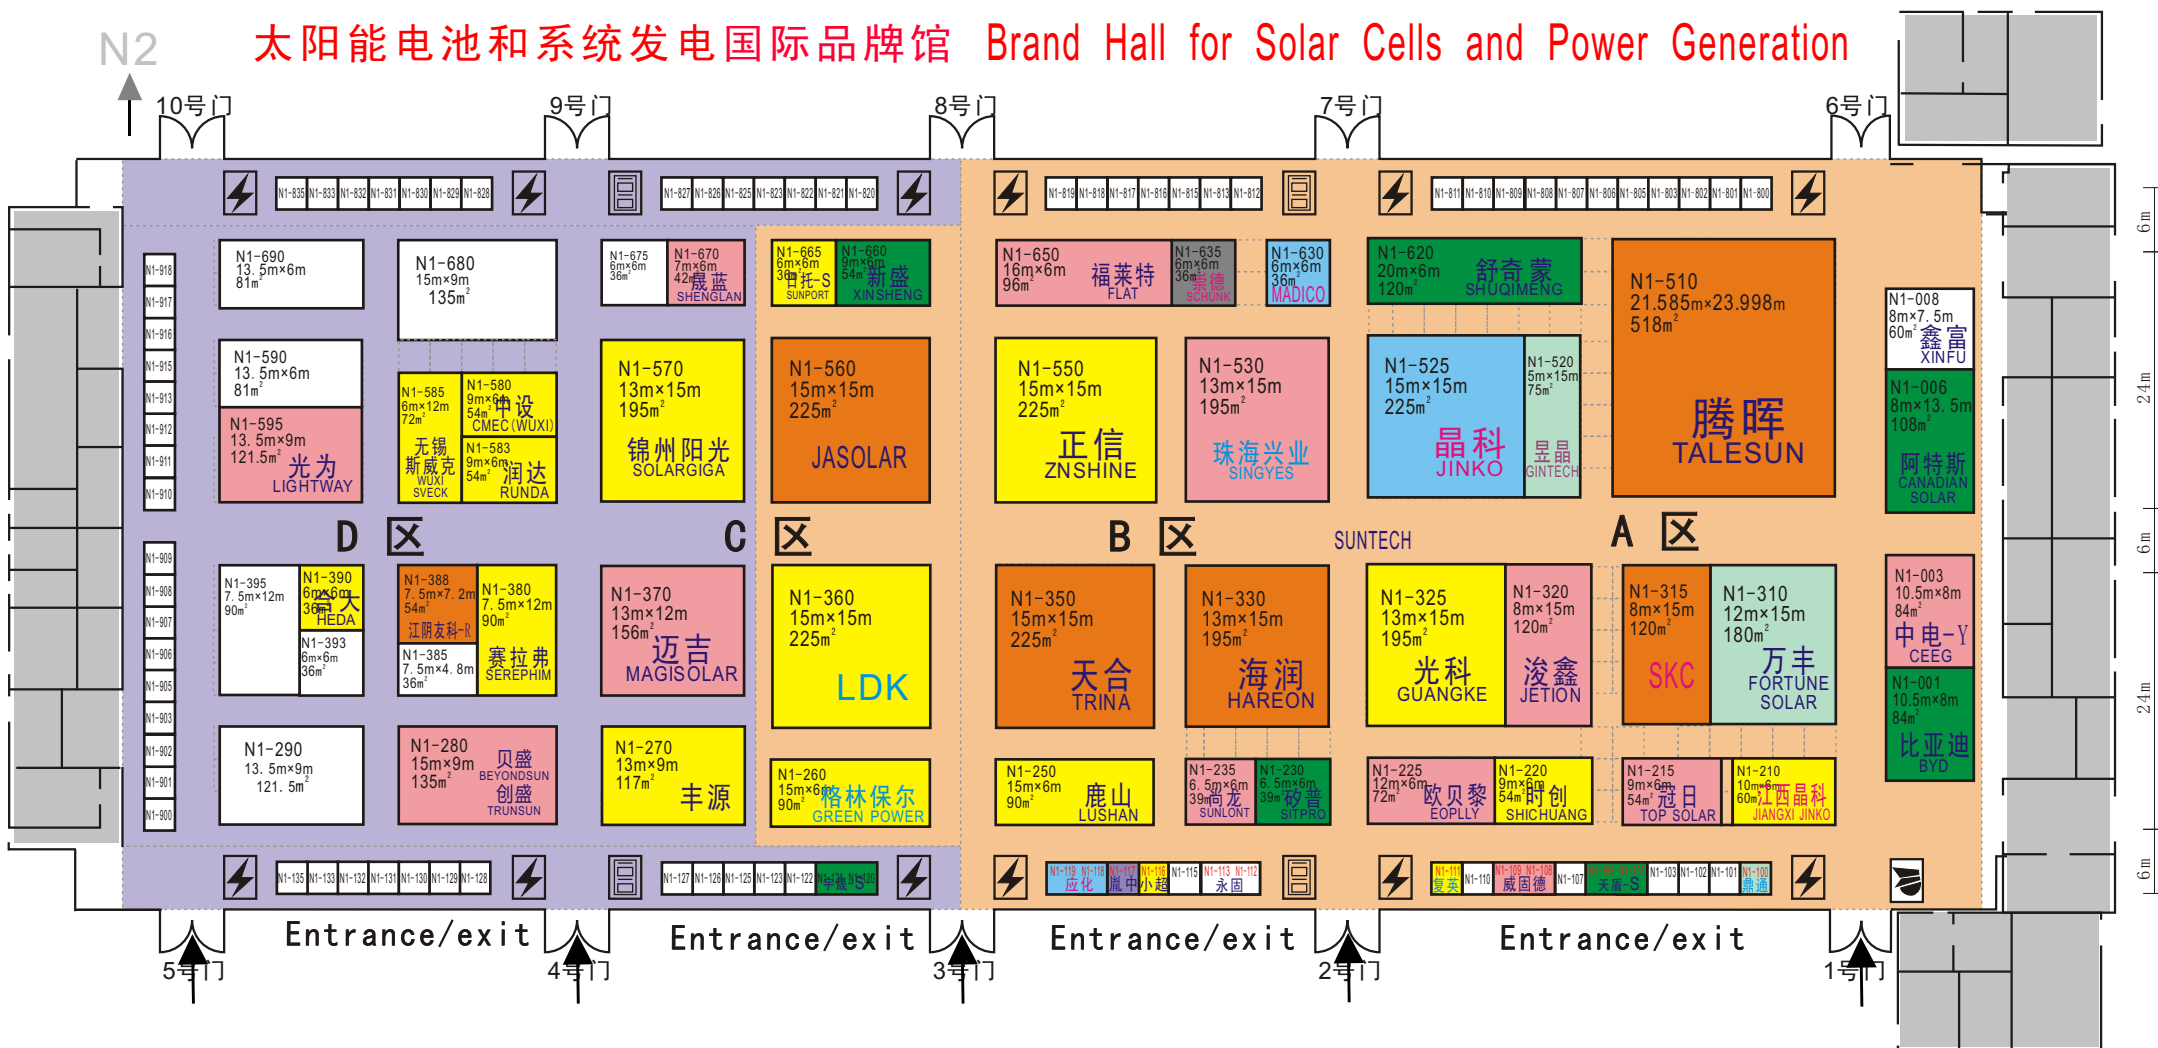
N2

太阳能电池和系统发电国际品牌馆 Brand Hall for Solar Cells and Power Generation

10号门 9号门 8号门 7号门 6号门

N1-835 N1-833 N1-832 N1-831 N1-830 N1-829 N1-828
N1-827 N1-826 N1-825 N1-823 N1-822 N1-821 N1-820
N1-819 N1-818 N1-817 N1-816 N1-815 N1-813 N1-812
N1-811 N1-810 N1-809 N1-808 N1-807 N1-806 N1-805 N1-803 N1-802 N1-801 N1-800

N1-918 N1-917 N1-916 N1-915 N1-913 N1-912 N1-911 N1-910
N1-909 N1-908 N1-907 N1-906 N1-905 N1-903 N1-902 N1-901 N1-900

N1-690 13.5m×6m 81m²
N1-680 15m×9m 135m²
N1-675 6m×6m 36m²
N1-670 7m×6m 42m² 晟蓝 SHENGLAN
N1-665 6m×6m 36m² 日托-S SUNPORT
N1-660 9m×6m 54m² 新盛 XIN SHENG
N1-650 16m×6m 96m² 福莱特 FLAT
N1-635 6m×6m 36m² 赛德 SCHUNK
N1-630 6m×6m 36m² MADICO
N1-620 20m×6m 120m² 舒奇蒙 SHUQIMENG
N1-510 21.585m×23.998m 518m² 腾晖 TALESUN
N1-008 8m×7.5m 60m² 鑫富 XINFU
N1-006 8m×13.5m 108m² 阿特斯 CANADIAN SOLAR

N1-590 13.5m×6m 81m²
N1-595 13.5m×9m 121.5m² 光为 LIGHTWAY
N1-585 6m×12m 72m² 无锡斯威克 WUXI SVECK
N1-580 9m×6m 54m² 中设 CMEC (WUXI)
N1-583 9m×6m 54m² 润达 RUNDA
N1-570 13m×15m 195m² 锦州阳光 SOLARGIGA
N1-560 15m×15m 225m² JASOLAR
N1-550 15m×15m 225m² 正信 ZNSHINE
N1-530 13m×15m 195m² 珠海兴业 SINGYES
N1-525 15m×15m 225m² 晶科 JINKO
N1-520 5m×15m 75m² 昱晶 GINTECH

D 区 C 区 B 区 SUNTECH A 区

N1-395 7.5m×12m 90m²
N1-390 6m×6m 36m² 台大 HEDA
N1-393 6m×6m 36m²
N1-388 7.5m×7.2m 54m² 江阴友科-R
N1-385 7.5m×4.8m 36m²
N1-380 7.5m×12m 90m² 赛拉弗 SERAPHIM
N1-370 13m×12m 156m² 迈吉 MAGISOLAR
N1-360 15m×15m 225m² LDK
N1-350 15m×15m 225m² 天合 TRINA
N1-330 13m×15m 195m² 海润 HAREON
N1-325 13m×15m 195m² 光科 GUANGKE
N1-320 8m×15m 120m² 浚鑫 JETION
N1-315 8m×15m 120m² SKC
N1-310 12m×15m 180m² 万丰 FORTUNE SOLAR
N1-003 10.5m×8m 84m² 中电-Y CEEG
N1-001 10.5m×8m 84m² 比亚迪 BYD

N1-290 13.5m×9m 121.5m²
N1-280 15m×9m 135m² 贝盛 BEYONDSUN 创盛 TRUNSUN
N1-270 13m×9m 117m² 丰源
N1-260 15m×6m 90m² 格林保尔 GREEN POWER
N1-250 15m×6m 90m² 鹿山 LUSHAN
N1-235 6.5m×6m 39m² 尚龙 SUNLONT
N1-230 6.5m×6m 39m² 矽普 SITPRO
N1-225 12m×6m 72m² 欧贝黎 EOPLLY
N1-220 9m×6m 54m² 时创 SHICHUANG
N1-215 9m×6m 54m² 冠日 TOP SOLAR
N1-210 10m×6m 60m² 江西晶科 JIANGXI JINKO

N1-135 N1-133 N1-132 N1-131 N1-130 N1-129 N1-128
N1-127 N1-126 N1-125 N1-123 N1-122 N1-121 华胜-S N1-120
N1-119 N1-118 应化 N1-117 胤中 N1-116 小超 N1-115 N1-113 N1-112 永固
N1-111 夏英 N1-110 N1-109 N1-108 威固德 N1-107 N1-105 N1-103 天盾-S N1-103 N1-102 N1-101 N1-100 鼎通

Entrance/exit Entrance/exit Entrance/exit Entrance/exit

5号门 4号门 3号门 2号门 1号门

6m 24m 6m 24m 6m